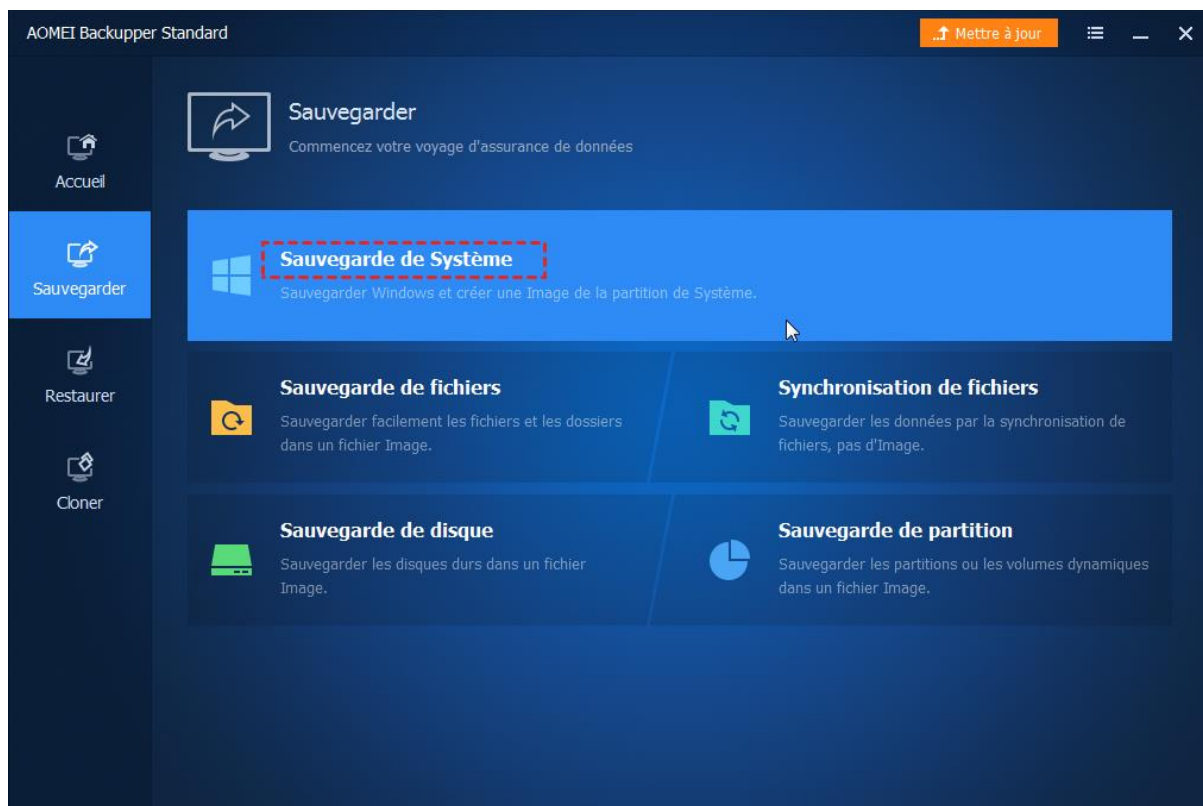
AOMEI Backupper Standard

Mettre à jour

Accueil

Sauvegarder

Restaurer

Cloner

Sauvegarder

Commencez votre voyage d'assurance de données

Sauvegarde de Système

Sauvegarder Windows et créer une Image de la partition de Système.

Sauvegarde de fichiers

Sauvegarder facilement les fichiers et les dossiers dans un fichier Image.

Synchronisation de fichiers

Sauvegarder les données par la synchronisation de fichiers, pas d'Image.

Sauvegarde de disque

Sauvegarder les disques durs dans un fichier Image.

Sauvegarde de partition

Sauvegarder les partitions ou les volumes dynamiques dans un fichier Image.